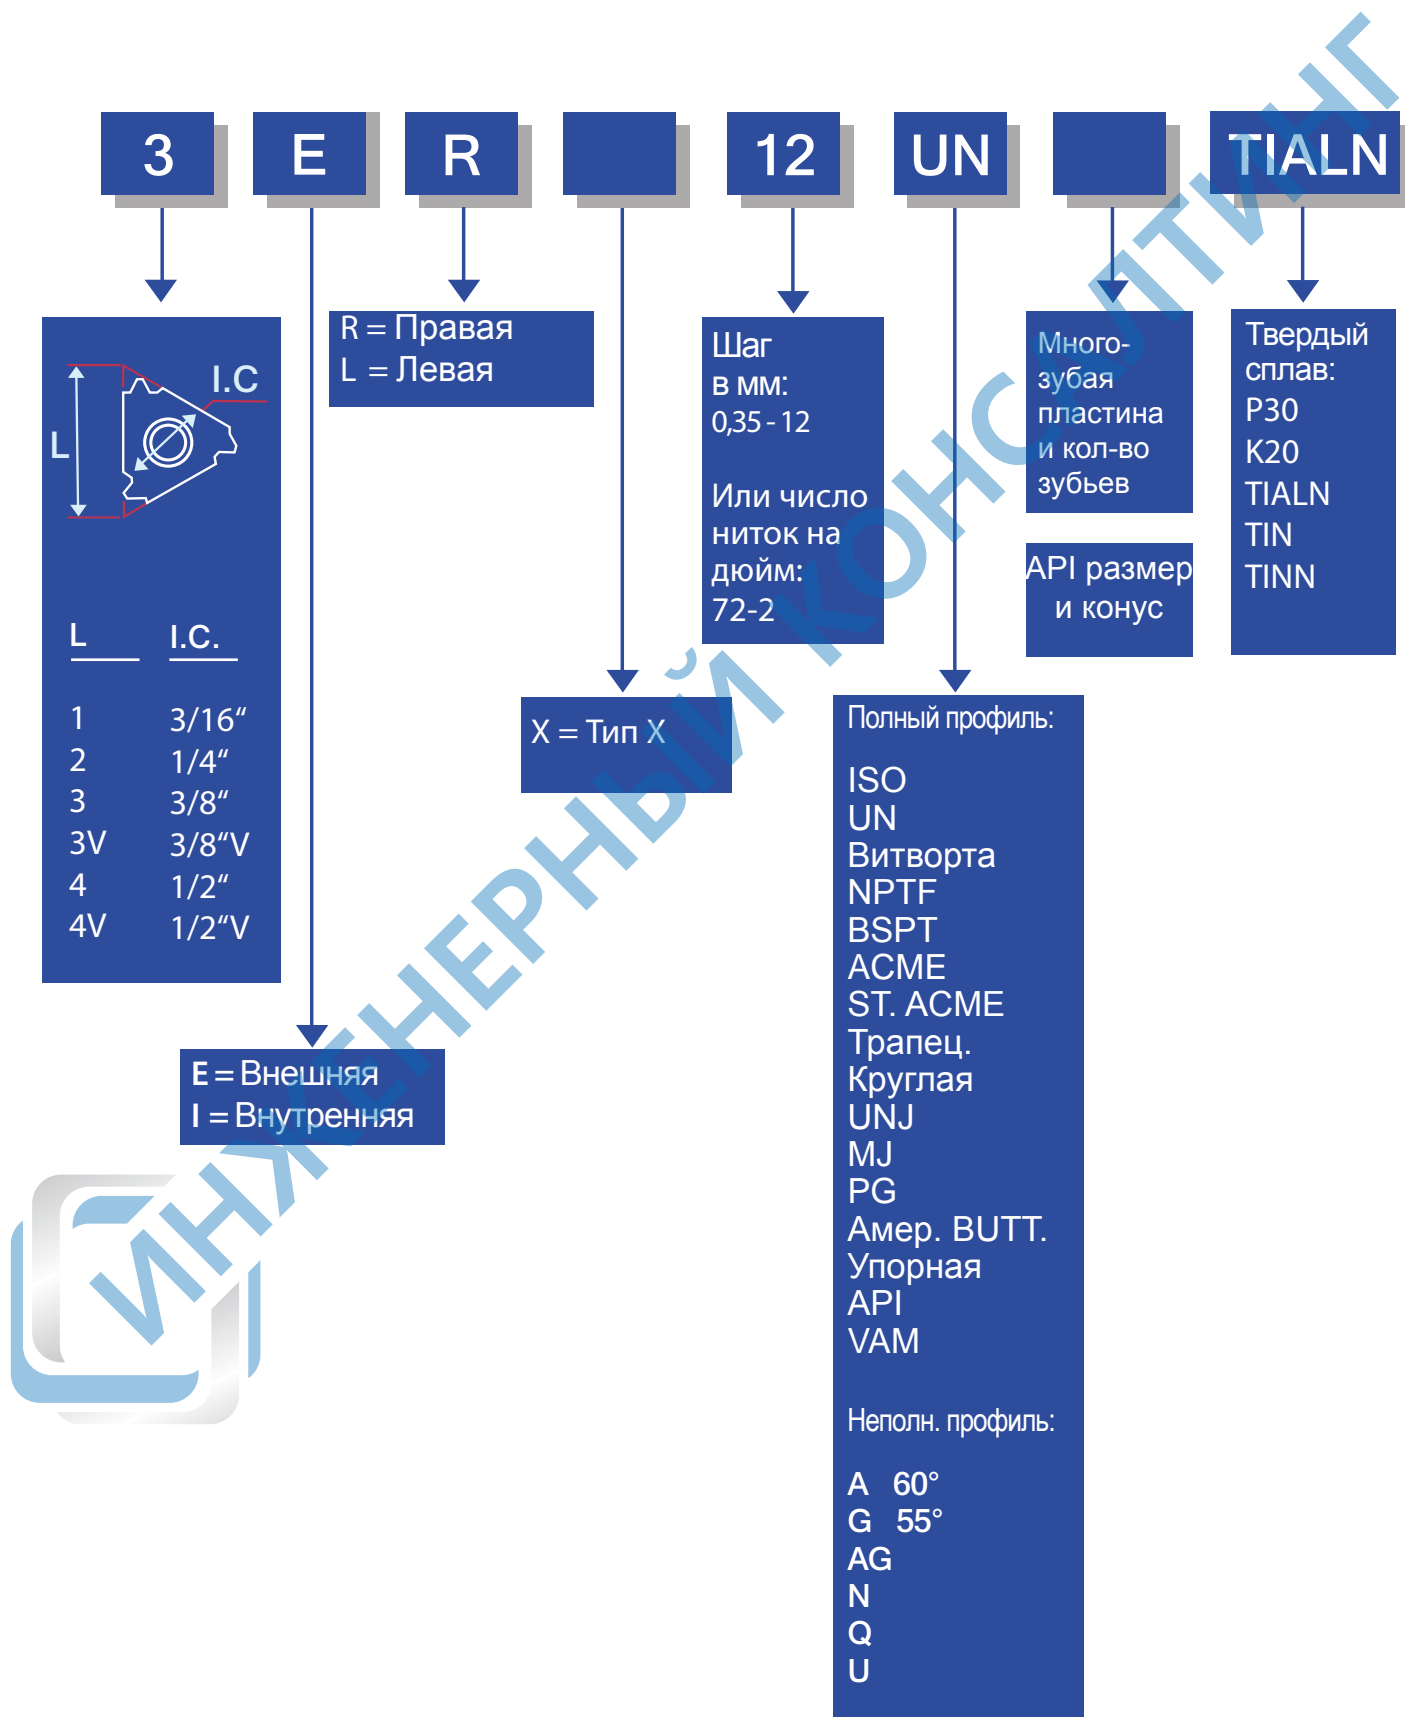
3 E R 12 UN TIALN

I.C
L

| L | I.C. |
|---|---|
| 1 | 3/16“ |
| 2 | 1/4“ |
| 3 | 3/8“ |
| 3V | 3/8“V |
| 4 | 1/2“ |
| 4V | 1/2“V |

E = Внешняя
I = Внутренняя

R = Правая
L = Левая

X = Тип X

Шаг
в мм:
0,35 - 12

Или число ниток на дюйм:
72-2

Полный профиль:

ISO
UN
Витворта
NPTF
BSPT
ACME
ST. ACME
Трапец.
Круглая
UNJ
MJ
PG
Амер. BUTT.
Упорная
API
VAM

Неполн. профиль:

A 60°
G 55°
AG
N
Q
U

Много-зубая пластина и кол-во зубьев

API размер и конус

Твердый сплав:
P30
K20
TIALN
TIN
TINN

ИНЖЕНЕРНЫЙ КОНСАЛТИНГ